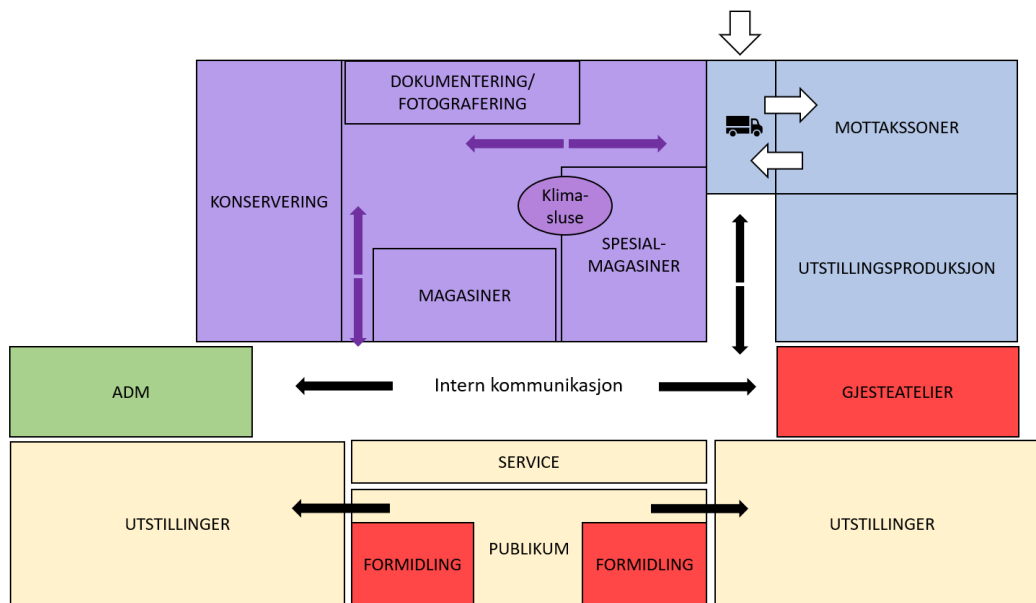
DOKUMENTERING/ FOTOGRAFERING

MOTTAKSSONER

KONSERVERING

Klima-sluse

SPESIAL-MAGASINER

UTSTILLINGSPRODUKSJON

MAGASINER

ADM

Intern kommunikasjon

GJESTEATELIER

SERVICE

UTSTILLINGER

PUBLIKUM

UTSTILLINGER

FORMIDLING

FORMIDLING